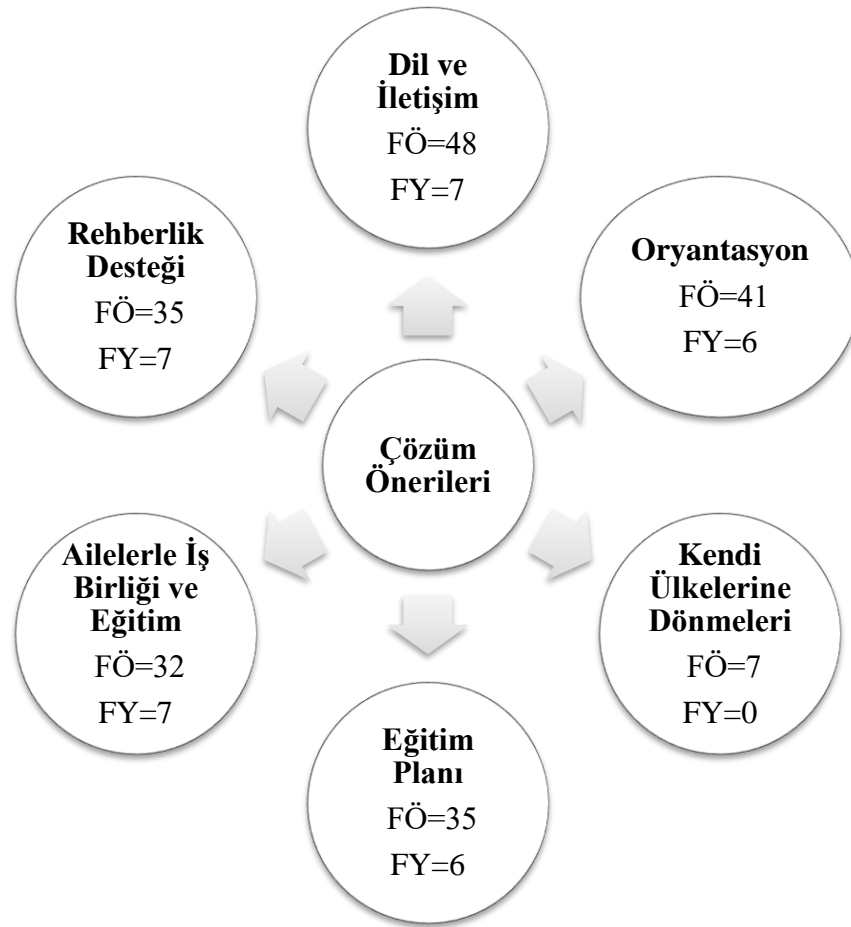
Çözüm Önerileri

Dil ve İletişim
FÖ=48
FY=7

Oryantasyon
FÖ=41
FY=6

Kendi Ülkelerine Dönmeleri
FÖ=7
FY=0

Eğitim Planı
FÖ=35
FY=6

Ailelerle İş Birliği ve Eğitim
FÖ=32
FY=7

Rehberlik Desteği
FÖ=35
FY=7